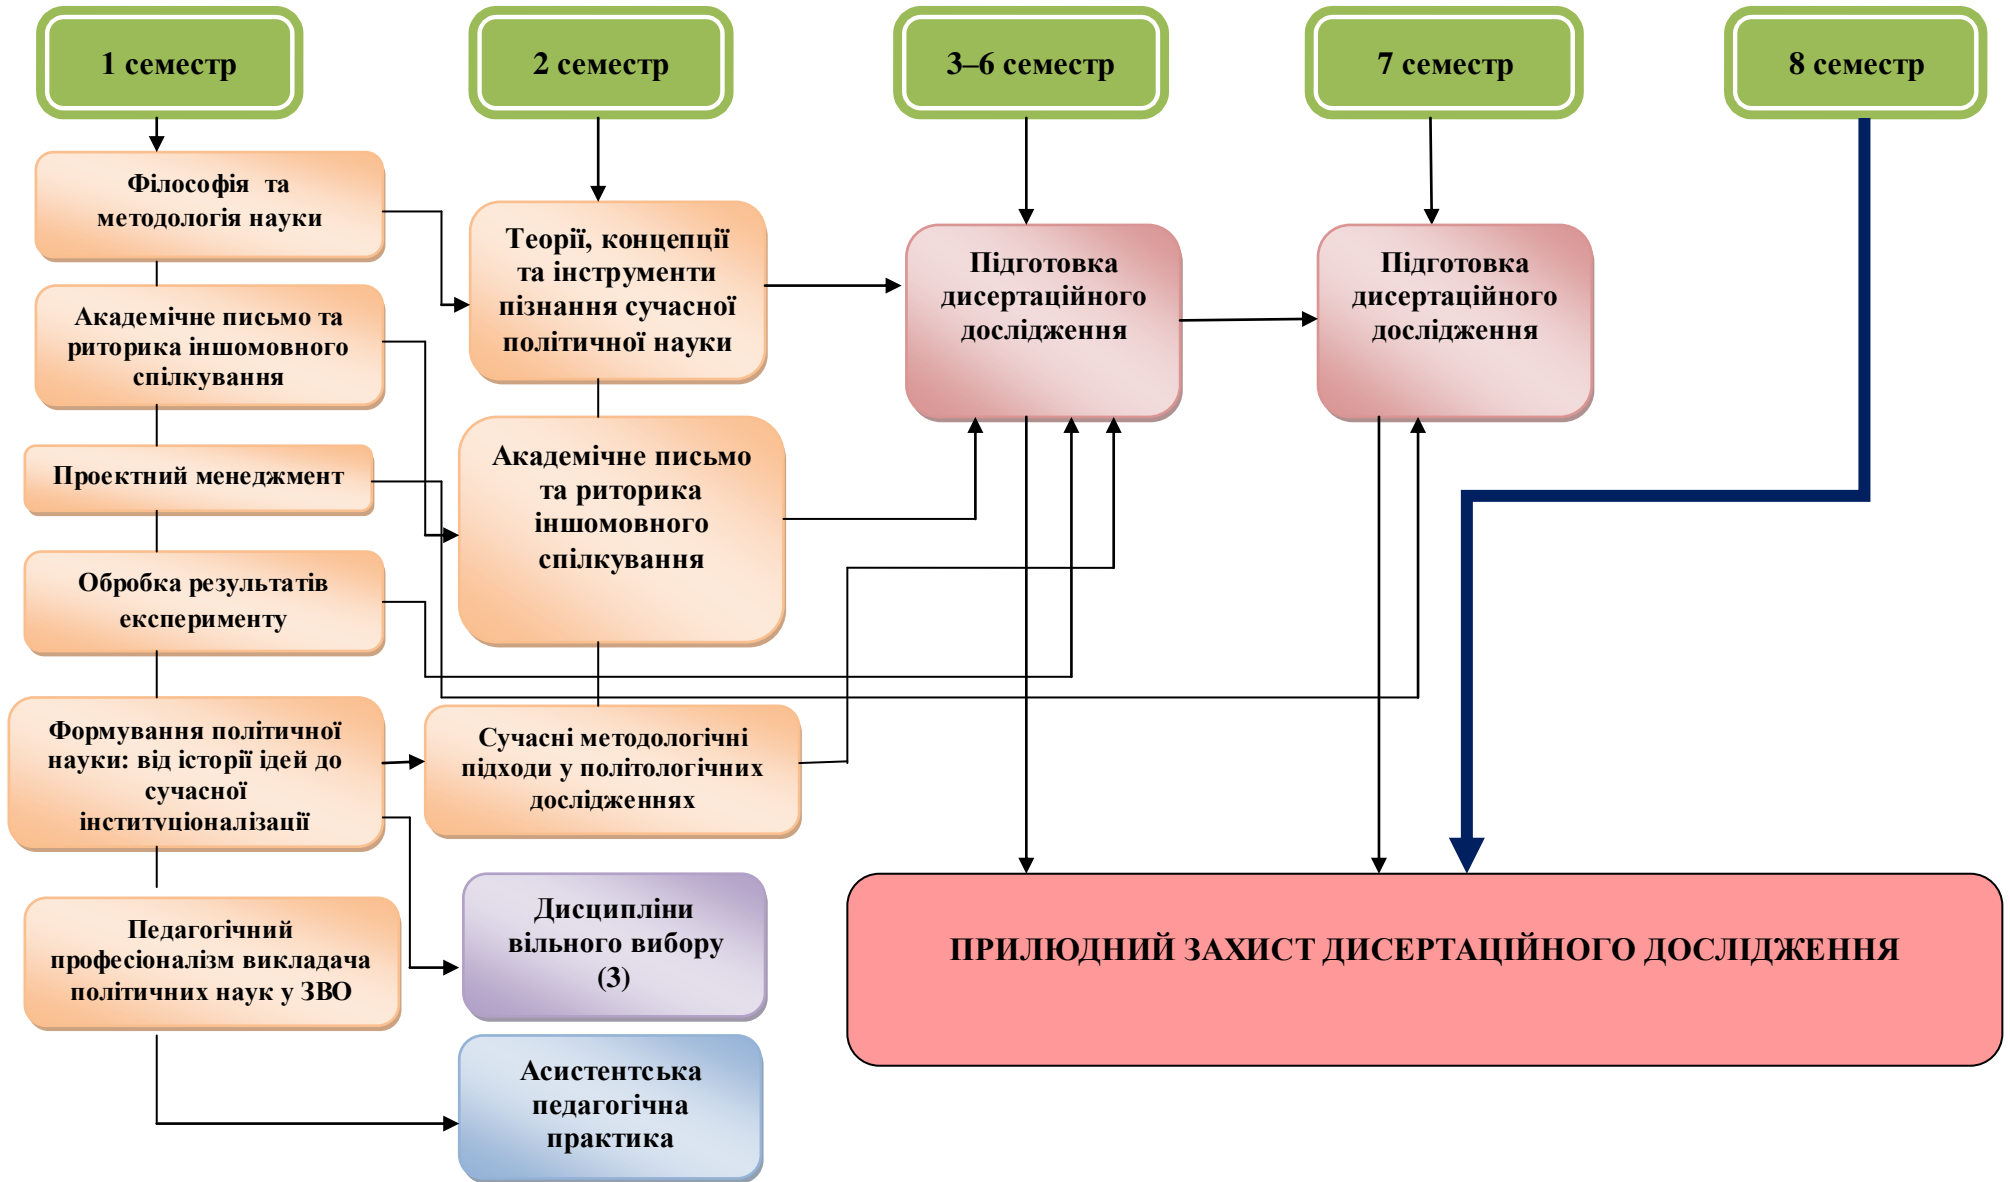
1 семестр

2 семестр

3–6 семестр

7 семестр

8 семестр

Філософія та методологія науки

Академічне письмо та риторика іншомовного спілкування

Проектний менеджмент

Обробка результатів експерименту

Формування політичної науки: від історії ідей до сучасної інституціоналізації

Педагогічний професіоналізм викладача політичних наук у ЗВО

Теорії, концепції та інструменти пізнання сучасної політичної науки

Академічне письмо та риторика іншомовного спілкування

Сучасні методологічні підходи у політологічних дослідженнях

Дисципліни вільного вибору (3)

Асистентська педагогічна практика

Підготовка дисертаційного дослідження

Підготовка дисертаційного дослідження

ПРИЛЮДНИЙ ЗАХИСТ ДИСЕРТАЦІЙНОГО ДОСЛІДЖЕННЯ